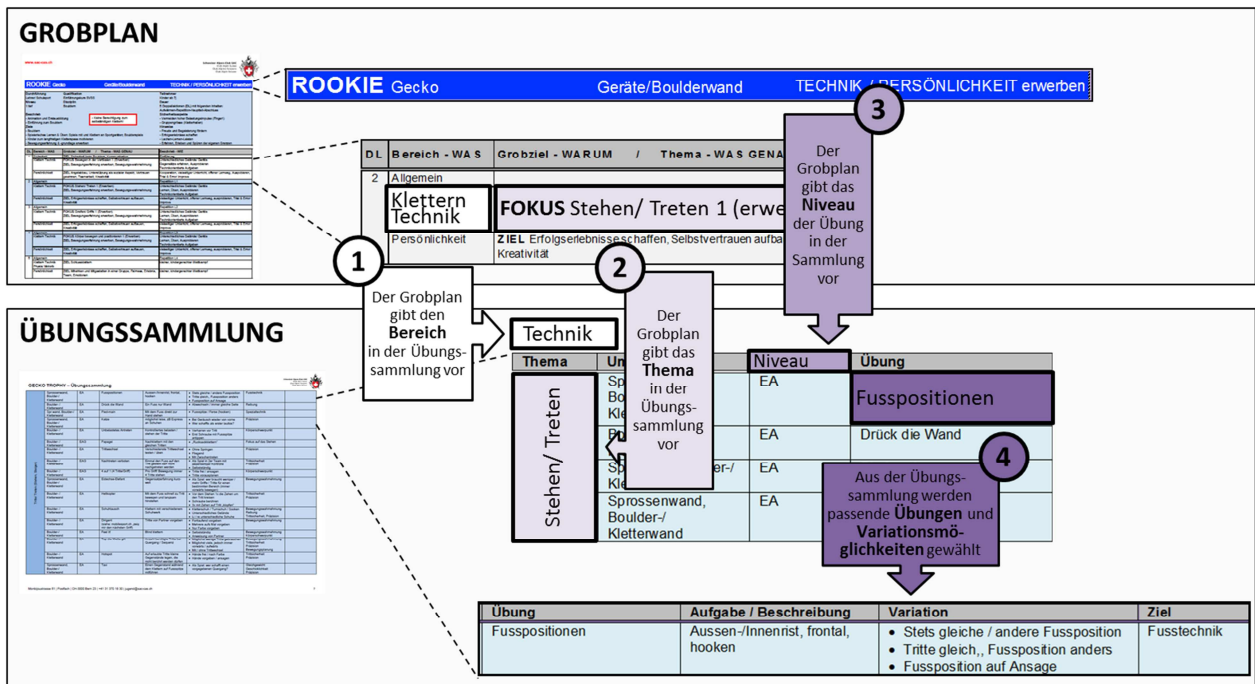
GROBPLAN

ROOKIE Gecko Geräte/Boulderwand TECHNIK / PERSÖNLICHKEIT erwerben

| DL | Bereich - WAS | Grobziel - WARUM / Thema - WAS GENA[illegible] |
|---|---|---|
| 2 | Allgemein | |
| | Klettern Technik | FOKUS Stehen/ Treten 1 (erwe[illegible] |
| | Persönlichkeit | ZIEL Erfolgserlebnisse schaffen, Selbstvertrauen aufba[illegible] Kreativität |

3
Der Grobplan gibt das Niveau der Übung in der Sammlung vor

1
Der Grobplan gibt den Bereich in der Übungssammlung vor

2
Der Grobplan gibt das Thema in der Übungssammlung vor

ÜBUNGSSAMMLUNG

Technik

| Thema | Un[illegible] | Niveau | Übung |
|---|---|---|---|
| Stehen/ Treten | Sp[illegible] Bo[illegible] Kle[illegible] | EA | Fusspositionen |
| | P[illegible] | EA | Drück die Wand |
| | Sp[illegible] der-/ Kle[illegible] | EA | |
| | Sprossenwand, Boulder-/ Kletterwand | EA | |

4
Aus der Übungssammlung werden passende Übungen und Variationsmöglichkeiten gewählt

| Übung | Aufgabe / Beschreibung | Variation | Ziel |
|---|---|---|---|
| Fusspositionen | Aussen-/Innenrist, frontal, hooken | • Stets gleiche / andere Fussposition • Tritte gleich,, Fussposition anders • Fussposition auf Ansage | Fusstechnik |